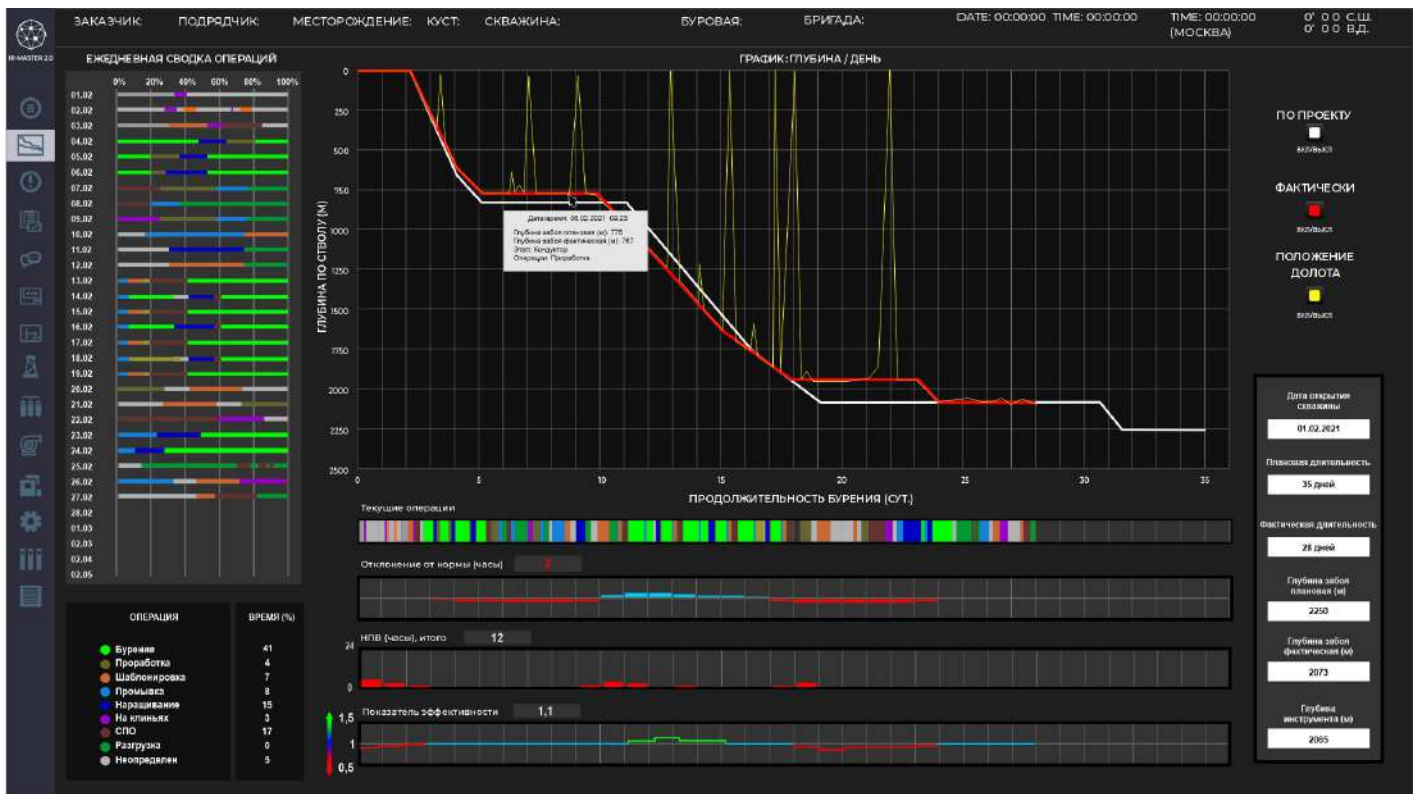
IR-MASTER 2.0

ЗАКАЗЧИК: ПОДРЯДЧИК: МЕСТОРОЖДЕНИЕ: КУСТ: СКВАЖИНА: БУРОВАЯ: БРИГАДА: DATE: 00:00:00 TIME: 00:00:00 TIME: 00:00:00 (МОСКВА) 0° 0 0 С.Ш. 0° 0 0 В.Д.

ЕЖЕДНЕВНАЯ СВОДКА ОПЕРАЦИЙ

0% 20% 40% 60% 80% 100%

01.02
02.02
03.02
04.02
05.02
06.02
07.02
08.02
09.02
10.02
11.02
12.02
13.02
14.02
15.02
16.02
17.02
18.02
19.02
20.02
21.02
22.02
23.02
24.02
25.02
26.02
27.02
28.02
01.03
02.03
03.04
02.05

ГРАФИК: ГЛУБИНА / ДЕНЬ

ГЛУБИНА ПО СТВОЛУ (М)

0
250
500
750
1000
1250
1500
1750
2000
2250
2500

0 5 10 15 20 25 30 35

ПРОДОЛЖИТЕЛЬНОСТЬ БУРЕНИЯ (СУТ.)

Дата/время: 06.02.2021 09:23
Глубина забоя плановая (м): 775
Глубина забоя фактическая (м): 767
Этап: Кондуктор
Операция: Проработка

ПО ПРОЕКТУ
вкл/выкл

ФАКТИЧЕСКИ
вкл/выкл

ПОЛОЖЕНИЕ ДОЛОТА
вкл/выкл

Дата открытия скважины
01.02.2021

Плановая длительность
35 дней

Фактическая длительность
28 дней

Глубина забоя плановая (м)
2250

Глубина забоя фактическая (м)
2073

Глубина инструмента (м)
2065

Текущие операции

Отклонение от нормы (часы) 7

НПВ (часы), итого 12

24
0

Показатель эффективности 1,1

1,5
1
0,5

ОПЕРАЦИЯ | ВРЕМЯ (%)
Бурение 41
Проработка 4
Шаблонировка 7
Промывка 8
Наращивание 15
На клиньях 3
СПО 17
Разгрузка 0
Неопределен 5